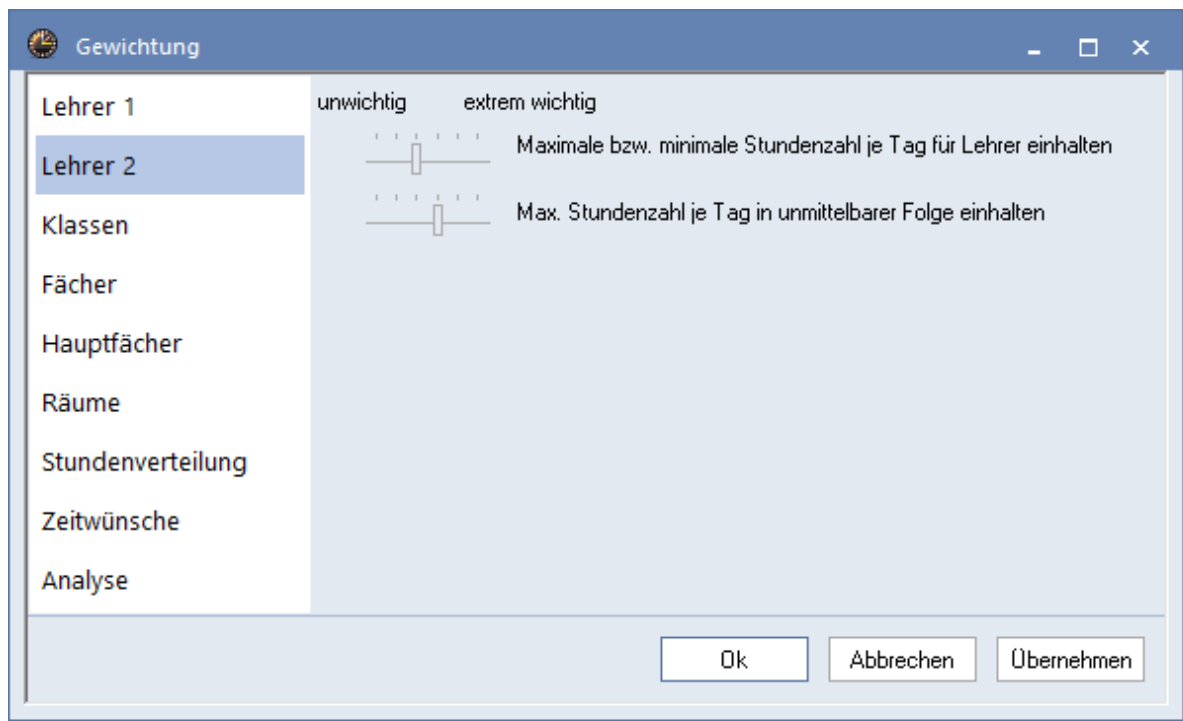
Gewichtung

Lehrer 1
Lehrer 2
Klassen
Fächer
Hauptfächer
Räume
Stundenverteilung
Zeitwünsche
Analyse

unwichtig extrem wichtig

Maximale bzw. minimale Stundenzahl je Tag für Lehrer einhalten

Max. Stundenzahl je Tag in unmittelbarer Folge einhalten

Ok
Abbrechen
Übernehmen